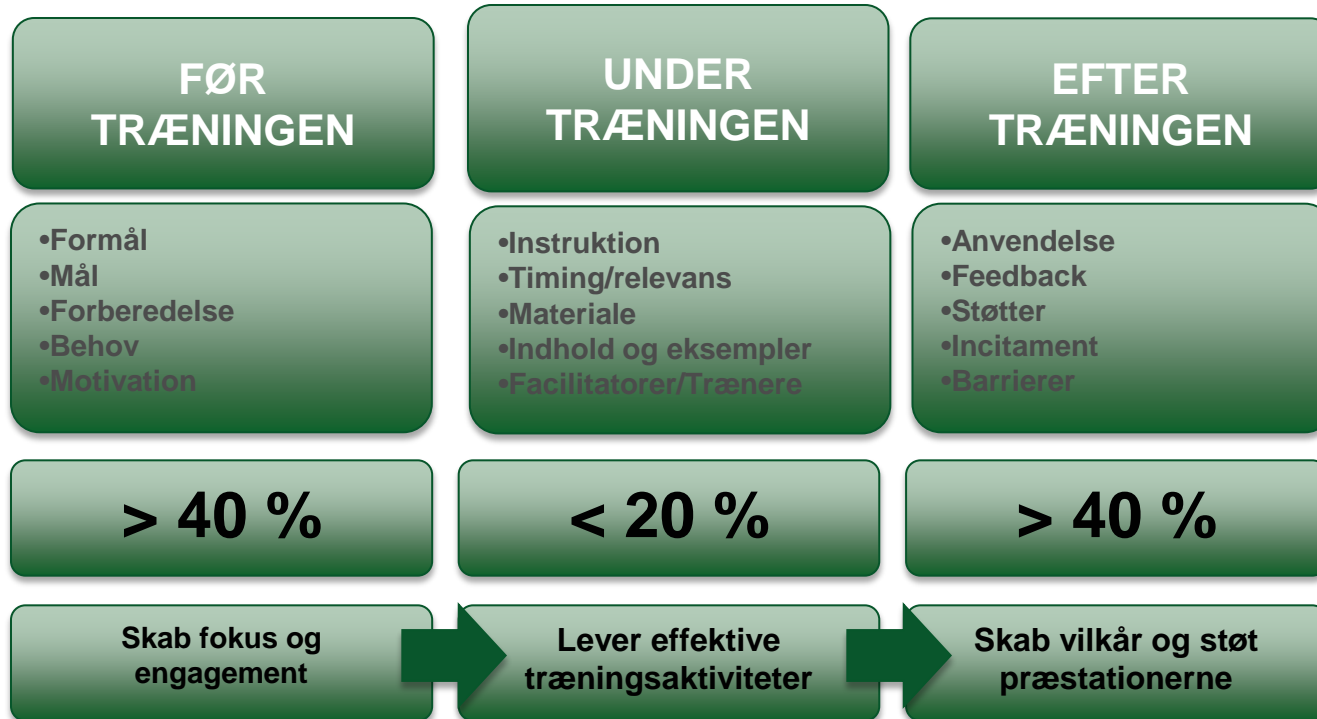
FØR TRÆNINGEN

•Formål
•Mål
•Forberedelse
•Behov
•Motivation

> 40 %

Skab fokus og engagement

UNDER TRÆNINGEN

•Instruktion
•Timing/relevans
•Materiale
•Indhold og eksempler
•Facilitatorer/Trænere

< 20 %

Lever effektive træningsaktiviteter

EFTER TRÆNINGEN

•Anvendelse
•Feedback
•Støtter
•Incitament
•Barrierer

> 40 %

Skab vilkår og støt præstationerne